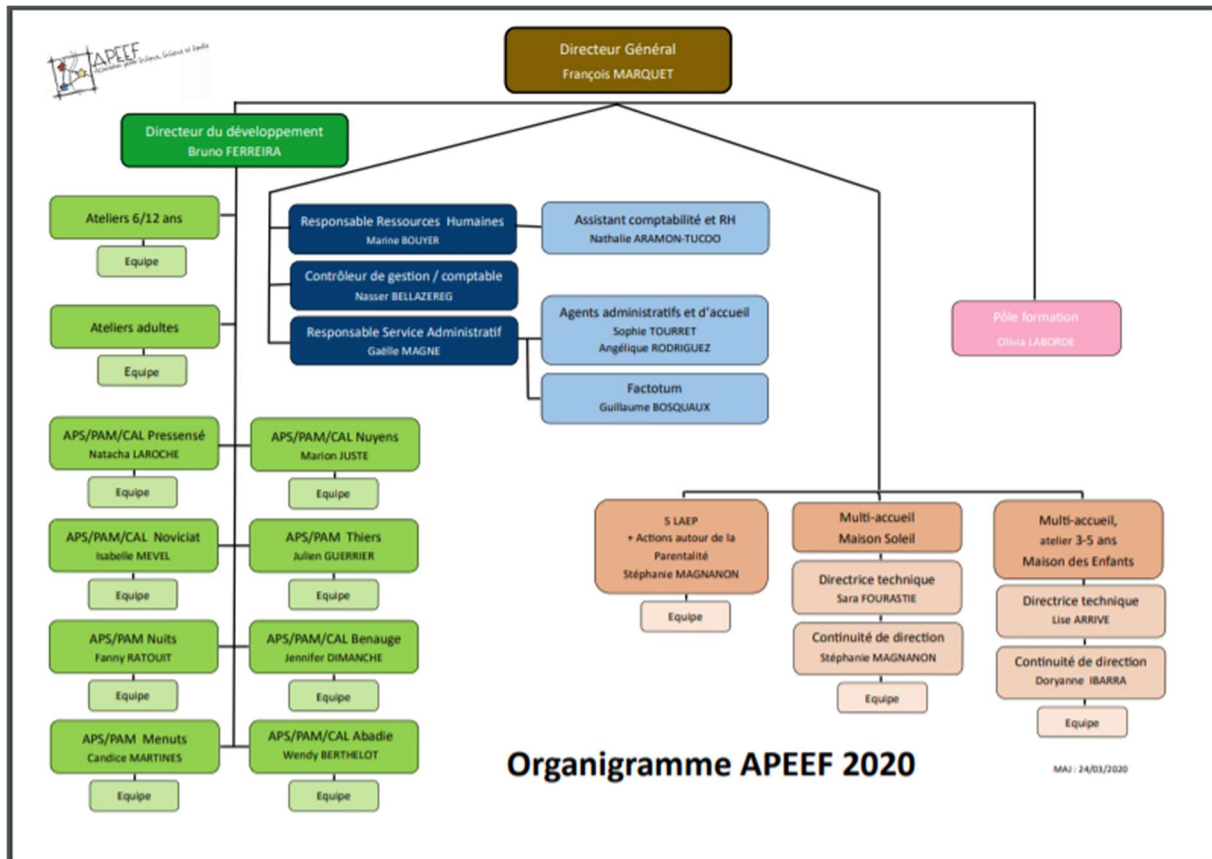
APEEF
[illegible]

Directeur Général
François MARQUET

Directeur du développement
Bruno FERREIRA

Ateliers 6/12 ans
Equipe

Ateliers adultes
Equipe

APS/PAM/CAL Pressensé
Natacha LAROCHE
Equipe

APS/PAM/CAL Nuyens
Marion JUSTE
Equipe

APS/PAM/CAL Noviciat
Isabelle MEVEL
Equipe

APS/PAM Thiers
Julien GUERRIER
Equipe

APS/PAM Nuits
Fanny RATOUIT
Equipe

APS/PAM/CAL Benauge
Jennifer DIMANCHE
Equipe

APS/PAM Menuts
Candice MARTINES
Equipe

APS/PAM/CAL Abadie
Wendy BERTHELOT
Equipe

Responsable Ressources Humaines
Marine BOUYER

Assistant comptabilité et RH
Nathalie ARAMON-TUCOO

Contrôleur de gestion / comptable
Nasser BELLAZEREG

Responsable Service Administratif
Gaëlle MAGNE

Agents administratifs et d'accueil
Sophie TOURRET
Angélique RODRIGUEZ

Factotum
Guillaume BOSQUAUX

Pôle formation
Olivia LABORDE

5 LAEP
+ Actions autour de la Parentalité
Stéphanie MAGNANON
Equipe

Multi-accueil
Maison Soleil

Directrice technique
Sara FOURASTIE

Continuité de direction
Stéphanie MAGNANON
Equipe

Multi-accueil,
atelier 3-5 ans
Maison des Enfants

Directrice technique
Lise ARRIVE

Continuité de direction
Doryanne IBARRA
Equipe

Organigramme APEEF 2020

MAJ : 24/03/2020